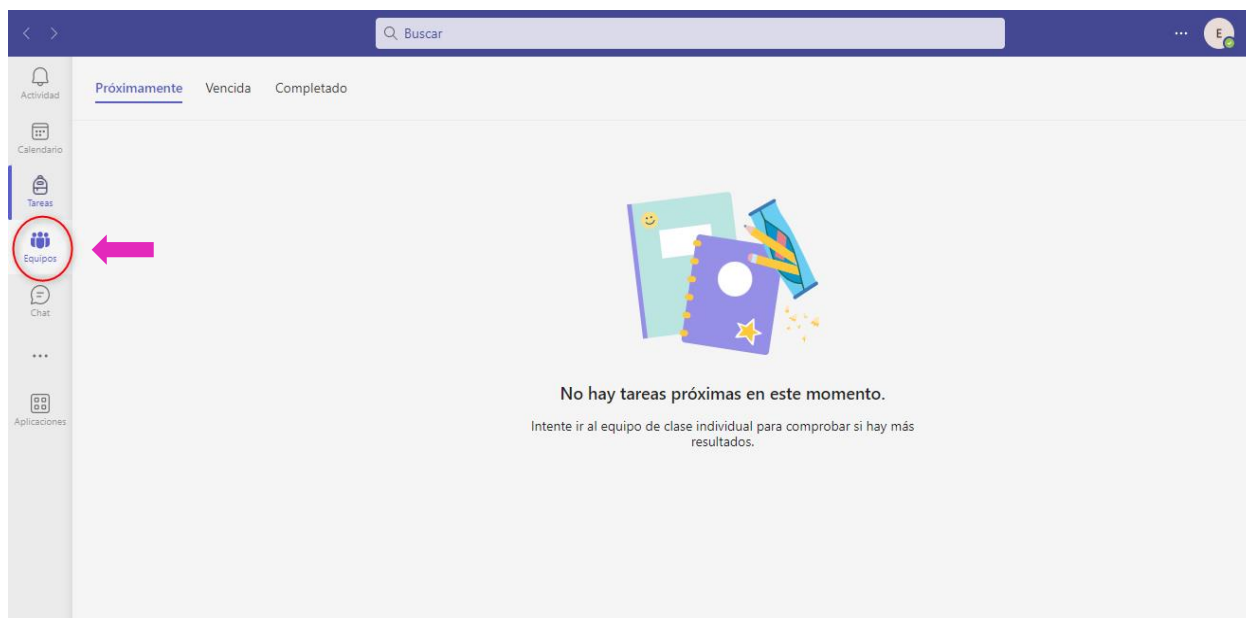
Buscar

...

E

Actividad

Calendario

Tareas

Equipos

Chat

...

Aplicaciones

Próximamente Vencida Completado

No hay tareas próximas en este momento.

Intente ir al equipo de clase individual para comprobar si hay más resultados.